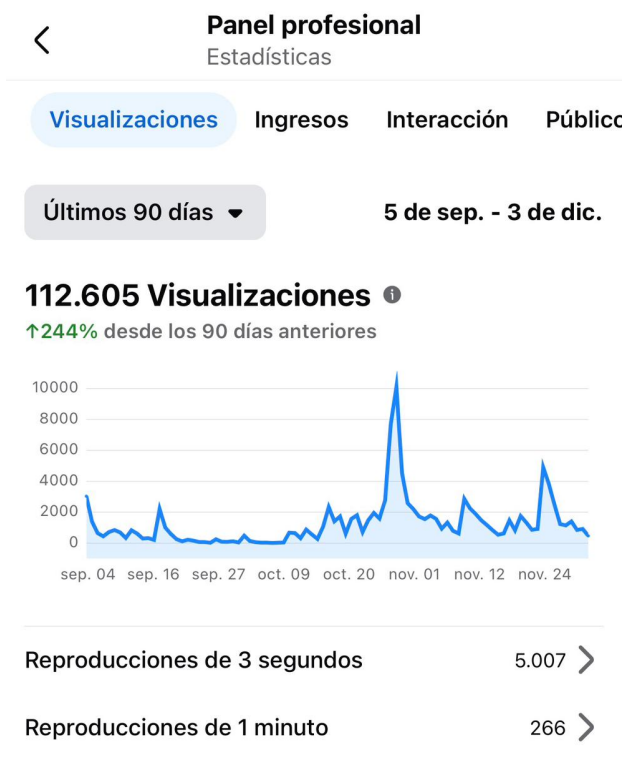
Panel profesional
Estadísticas

Visualizaciones Ingresos Interacción Públic

Últimos 90 días

5 de sep. - 3 de dic.

112.605 Visualizaciones

↑244% desde los 90 días anteriores

10000
8000
6000
4000
2000
0

sep. 04 sep. 16 sep. 27 oct. 09 oct. 20 nov. 01 nov. 12 nov. 24

Reproducciones de 3 segundos 5.007

Reproducciones de 1 minuto 266